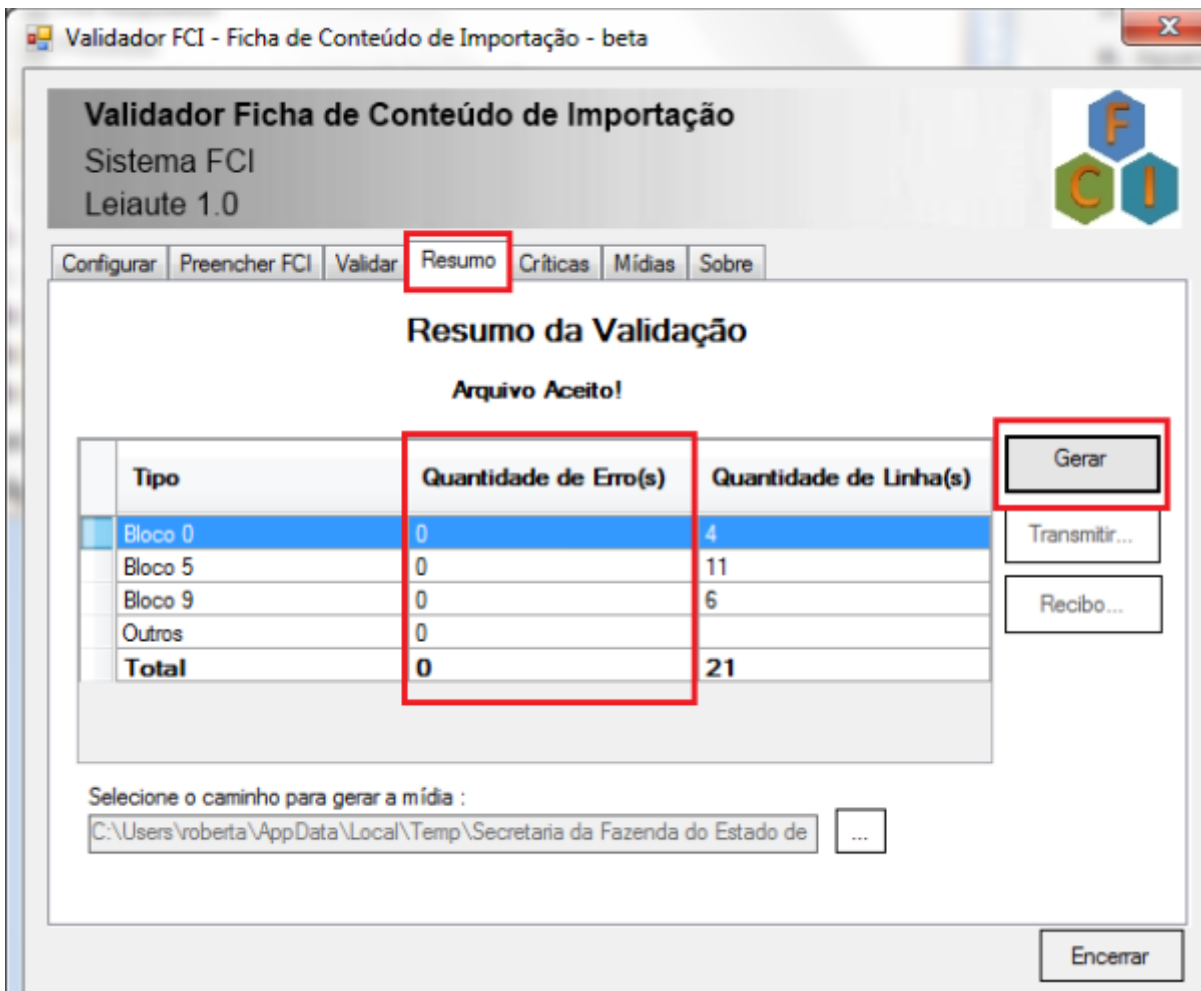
Validador FCI - Ficha de Conteúdo de Importação - beta

Validador Ficha de Conteúdo de Importação
Sistema FCI
Leiaute 1.0

F C I

Configurar | Preencher FCI | Validar | Resumo | Críticas | Mídias | Sobre

Resumo da Validação

Arquivo Aceito!

| Tipo | Quantidade de Erro(s) | Quantidade de Linha(s) |
|---|---|---|
| Bloco 0 | 0 | 4 |
| Bloco 5 | 0 | 11 |
| Bloco 9 | 0 | 6 |
| Outros | 0 | |
| Total | 0 | 21 |

Gerar
Transmitir...
Recibo...

Selecione o caminho para gerar a mídia :
C:\Users\roberta\AppData\Local\Temp\Secretaria da Fazenda do Estado de
...

Encerrar